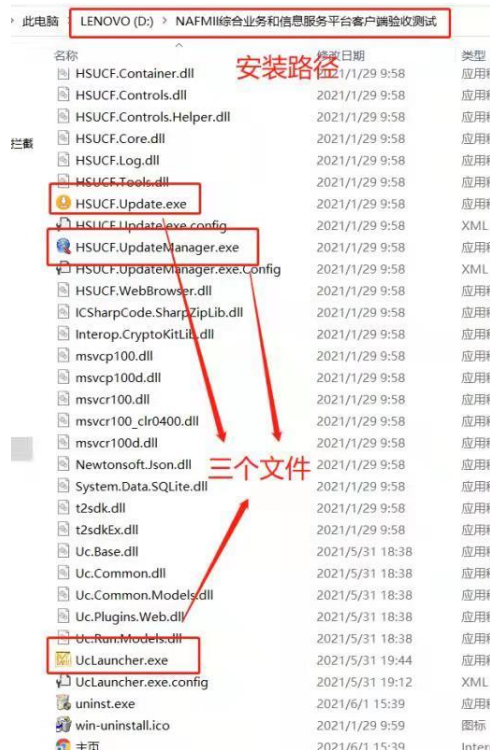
此电脑 > LENOVO (D:) > NAFMII综合业务和信息服务平台客户端验收测试

名称 | 修改日期 | 类型

安装路径

拦截

| 名称 | 修改日期 | 类型 |
|---|---|---|
| HSUCF.Container.dll | 2021/1/29 9:58 | 应用程 |
| HSUCF.Controls.dll | 2021/1/29 9:58 | 应用程 |
| HSUCF.Controls.Helper.dll | 2021/1/29 9:58 | 应用程 |
| HSUCF.Core.dll | 2021/1/29 9:58 | 应用程 |
| HSUCF.Log.dll | 2021/1/29 9:58 | 应用程 |
| HSUCF.Tools.dll | 2021/1/29 9:58 | 应用程 |
| HSUCF.Update.exe | 2021/1/29 9:58 | 应用程 |
| HSUCF.Update.exe.config | 2021/1/29 9:58 | XML |
| HSUCF.UpdateManager.exe | 2021/1/29 9:58 | 应用程 |
| HSUCF.UpdateManager.exe.Config | 2021/1/29 9:58 | XML |
| HSUCF.WebBrowser.dll | 2021/1/29 9:58 | 应用程 |
| ICSharpCode.SharpZipLib.dll | 2021/1/29 9:58 | 应用程 |
| Interop.CryptoKitLib.dll | 2021/1/29 9:58 | 应用程 |
| msvcp100.dll | 2021/1/29 9:58 | 应用程 |
| msvcp100d.dll | 2021/1/29 9:58 | 应用程 |
| msvcr100.dll | 2021/1/29 9:58 | 应用程 |
| msvcr100_clr0400.dll | 2021/1/29 9:58 | 应用程 |
| msvcr100d.dll | 2021/1/29 9:58 | 应用程 |
| Newtonsoft.Json.dll | 2021/1/29 9:58 | 应用程 |
| System.Data.SQLite.dll | 2021/1/29 9:58 | 应用程 |
| t2sdk.dll | 2021/1/29 9:58 | 应用程 |
| t2sdkEx.dll | 2021/1/29 9:58 | 应用程 |
| Uc.Base.dll | 2021/5/31 18:38 | 应用程 |
| Uc.Common.dll | 2021/5/31 18:38 | 应用程 |
| Uc.Common.Models.dll | 2021/5/31 18:38 | 应用程 |
| Uc.Plugins.Web.dll | 2021/5/31 18:38 | 应用程 |
| Uc.Run.Models.dll | 2021/5/31 18:38 | 应用程 |
| UcLauncher.exe | 2021/5/31 19:44 | 应用程 |
| UcLauncher.exe.config | 2021/5/31 19:12 | XML |
| uninst.exe | 2021/6/1 15:39 | 应用程 |
| win-uninstall.ico | 2021/1/29 9:59 | 图标 |
| 主页 | 2021/6/1 15:39 | Inter |

三个文件